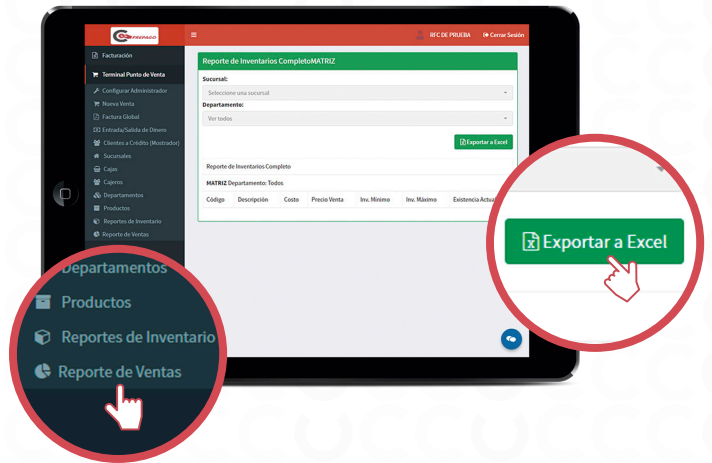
RFC DE PRUEBA
Cerrar Sesión

Facturación
Terminal Punto de Venta
Configurar Administrador
Nueva Venta
Factura Global
Entrada/Salida de Dinero
Clientes a Crédito (Mostrador)
Sucursales
Cajas
Cajeros
Departamentos
Productos
Reportes de Inventario
Reporte de Ventas

Reporte de Inventarios CompletoMATRIZ
Sucursal:
Seleccione una sucursal
Departamento:
Ver todos
Exportar a Excel
Reporte de Inventarios Completo
MATRIZ Departamento: Todos

| Código | Descripción | Costo | Precio Venta | Inv. Mínimo | Inv. Máximo | Existencia Actual |
|---|---|---|---|---|---|---|

Exportar a Excel

Departamentos
Productos
Reportes de Inventario
Reporte de Ventas